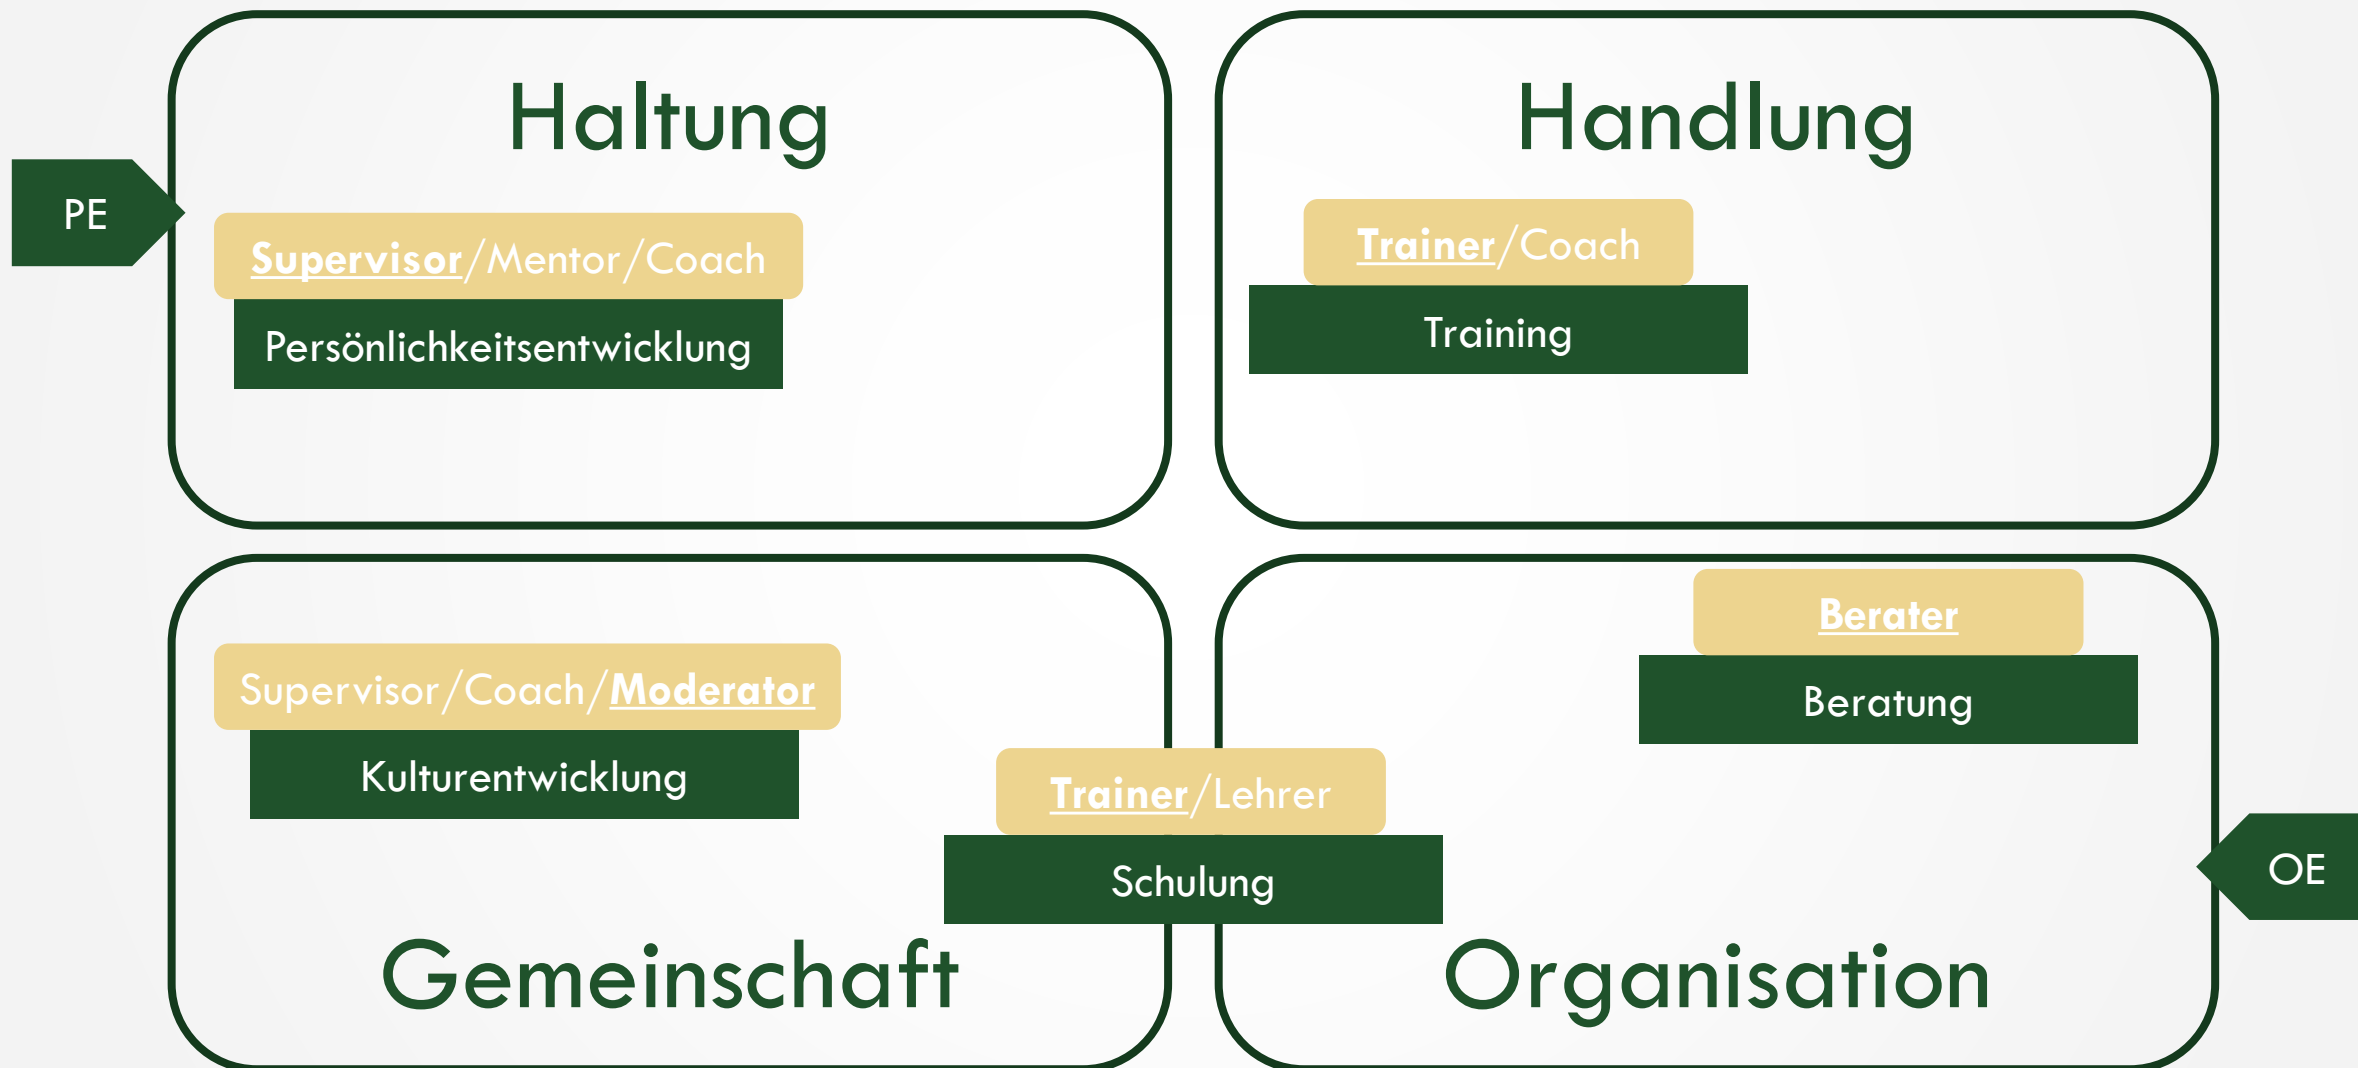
Haltung

PE

Supervisor/Mentor/Coach

Persönlichkeitsentwicklung

Handlung

Trainer/Coach

Training

Supervisor/Coach/Moderator

Kulturentwicklung

Berater

Beratung

Trainer/Lehrer

Schulung

OE

Gemeinschaft

Organisation